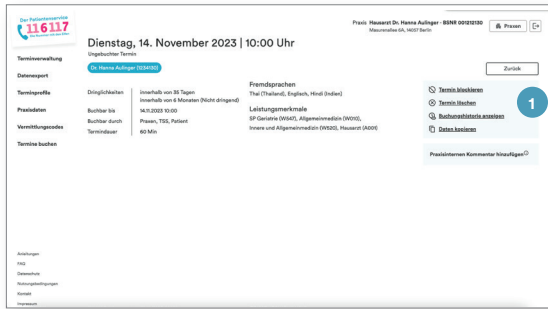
Der Patientenservice
116117
Die Nummer, die hilft.

Praxis Hausarzt Dr. Hanna Aulinger · BSNR 001212130
Mauerstraße 6A, 14057 Berlin

Praxen

Terminverwaltung
Datenexport
Terminprofile
Praxisdaten
Vermittlungscodes
Termine buchen

Dienstag, 14. November 2023 | 10:00 Uhr
Ungebuchter Termin

Dr. Hanna Aulinger (1234130)

Zurück

Dringlichkeiten | innerhalb von 35 Tagen
innerhalb von 6 Monaten (Nicht dringend)
Buchbar bis | 14.11.2023 10:00
Buchbar durch | Praxen, TSS, Patient
Termindauer | 60 Min

Fremdsprachen
Thai (Thailand), Englisch, Hindi (Indien)

Leistungsmerkmale
SP Geriatrie (W047), Allgemeinmedizin (W010), Innere und Allgemeinmedizin (W520), Hausarzt (A001)

Termin blockieren
Termin löschen
Buchungshistorie anzeigen
Daten kopieren

1

Praxisinternen Kommentar hinzufügen

Anleitungen
FAQ
Datenschutz
Nutzungsbedingungen
Kontakt
Impressum